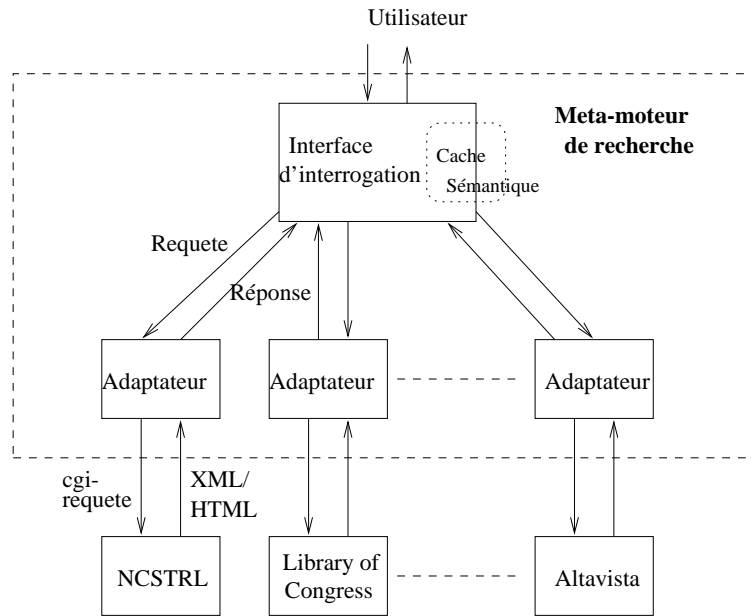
Utilisateur

Meta-moteur de recherche

Interface d'interrogation

Cache Sémantique

Requete

Réponse

Adaptateur

Adaptateur

Adaptateur

cgi-requete

XML/ HTML

NCSTRL

Library of Congress

Altavista